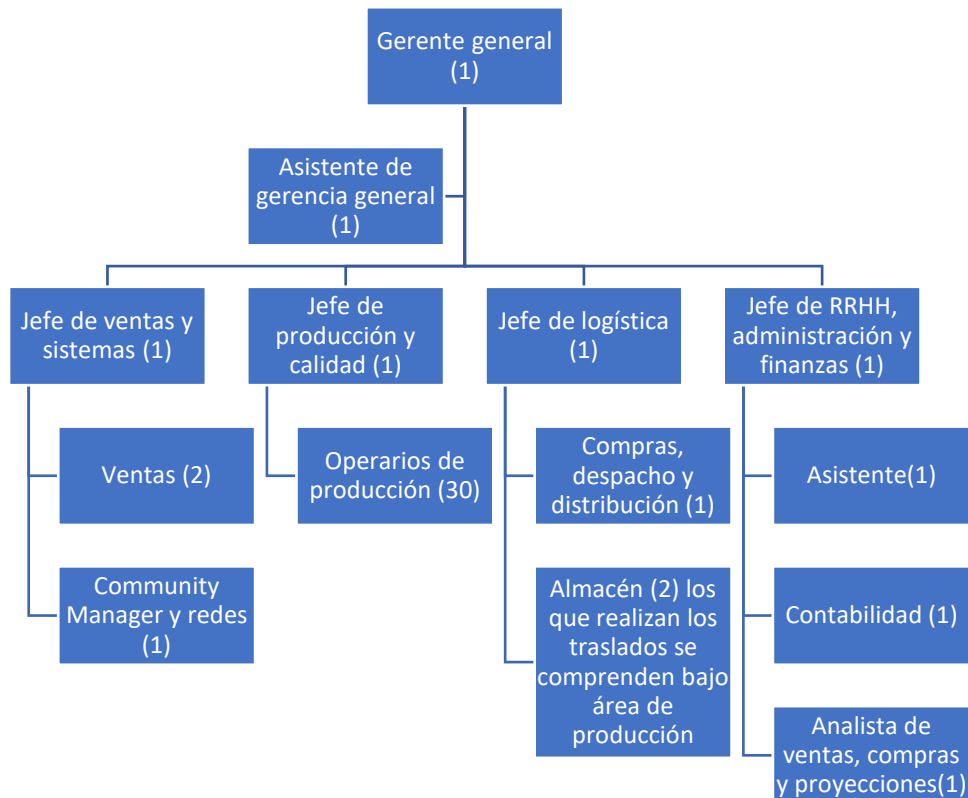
Gerente general (1)

Asistente de gerencia general (1)

Jefe de ventas y sistemas (1)

Jefe de producción y calidad (1)

Jefe de logística (1)

Jefe de RRHH, administración y finanzas (1)

Ventas (2)

Community Manager y redes (1)

Operarios de producción (30)

Compras, despacho y distribución (1)

Almacén (2) los que realizan los traslados se comprenden bajo área de producción

Asistente(1)

Contabilidad (1)

Analista de ventas, compras y proyecciones(1)